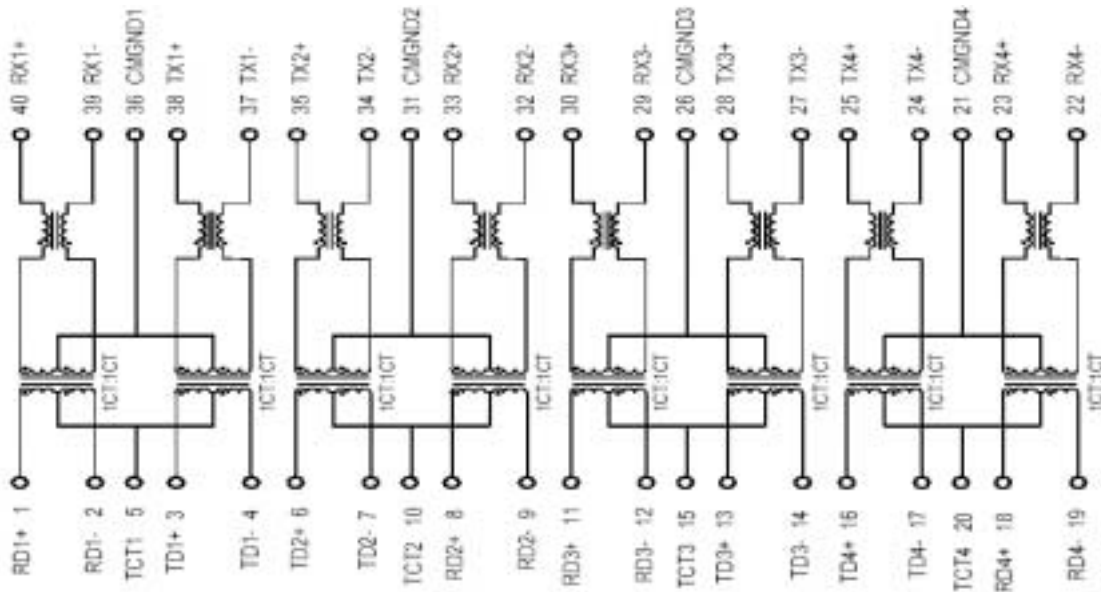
40 RX1+
39 RX1-
36 CMGND1
38 TX1+
37 TX1-
35 TX2+
34 TX2-
31 CMGND2
33 RX2+
32 RX2-
30 RX3+
29 RX3-
26 CMGND3
28 TX3+
27 TX3-
25 TX4+
24 TX4-
21 CMGND4
23 RX4+
22 RX4-

1CT:1CT
1CT:1CT
1CT:1CT
1CT:1CT
1CT:1CT
1CT:1CT
1CT:1CT
1CT:1CT

RD1+ 1
RD1- 2
TCT1 5
TD1+ 3
TD1- 4
TD2+ 6
TD2- 7
TCT2 10
RD2+ 8
RD2- 9
RD3+ 11
RD3- 12
TCT3 15
TD3+ 13
TD3- 14
TD4+ 16
TD4- 17
TCT4 20
RD4+ 18
RD4- 19